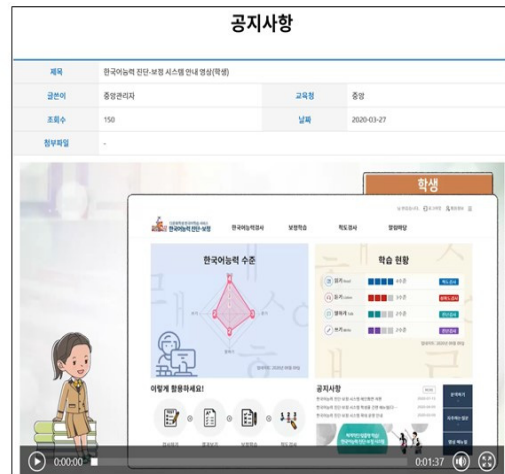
공지사항

| 제목 | 한국어능력 진단·보정 시스템 안내 영상(학생) | | |
|---|---|---|---|
| 글쓴이 | 중앙관리자 | 교육청 | 중앙 |
| 조회수 | 150 | 날짜 | 2020-03-27 |
| 첨부파일 | - | | |

학생

한국어능력 진단·보정

한국어능력검사

보정학습

학도검사

열람해당

한국어능력 수준

학습 현황

이렇게 활용하세요!

공지사항

0:00:00

0:01:37